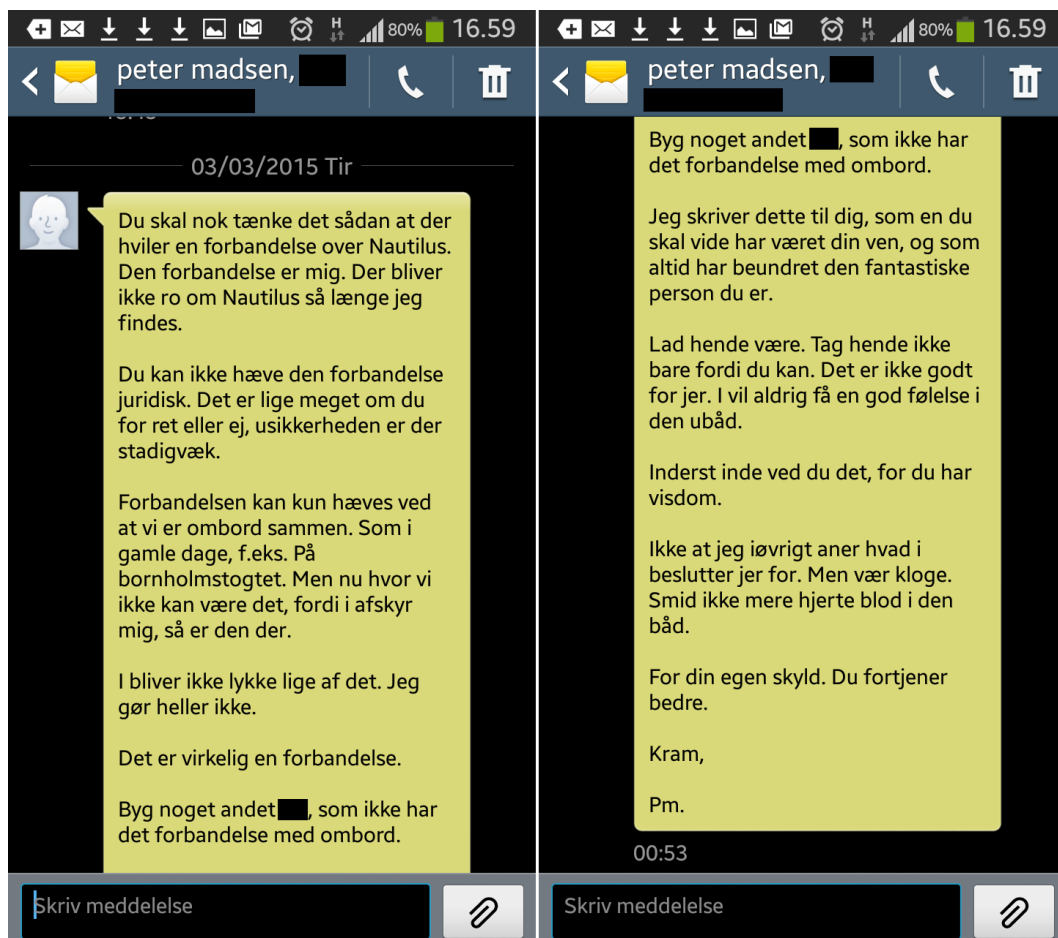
80% 16.59

peter madsen, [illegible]

03/03/2015 Tir

Du skal nok tænke det sådan at der hviler en forbandelse over Nautilus. Den forbandelse er mig. Der bliver ikke ro om Nautilus så længe jeg findes.

Du kan ikke hæve den forbandelse juridisk. Det er lige meget om du for ret eller ej, usikkerheden er der stadigvæk.

Forbandelsen kan kun hæves ved at vi er ombord sammen. Som i gamle dage, f.eks. På bornholmstogtet. Men nu hvor vi ikke kan være det, fordi i afskyr mig, så er den der.

I bliver ikke lykke lige af det. Jeg gør heller ikke.

Det er virkelig en forbandelse.

Byg noget andet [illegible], som ikke har det forbandelse med ombord.

Skriv meddelelse

80% 16.59

peter madsen, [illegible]

Byg noget andet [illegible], som ikke har det forbandelse med ombord.

Jeg skriver dette til dig, som en du skal vide har været din ven, og som altid har beundret den fantastiske person du er.

Lad hende være. Tag hende ikke bare fordi du kan. Det er ikke godt for jer. I vil aldrig få en god følelse i den ubåd.

Inderst inde ved du det, for du har visdom.

Ikke at jeg iøvrigt aner hvad i beslutter jer for. Men vær kloge. Smid ikke mere hjerte blod i den båd.

For din egen skyld. Du fortjener bedre.

Kram,

Pm.

00:53

Skriv meddelelse